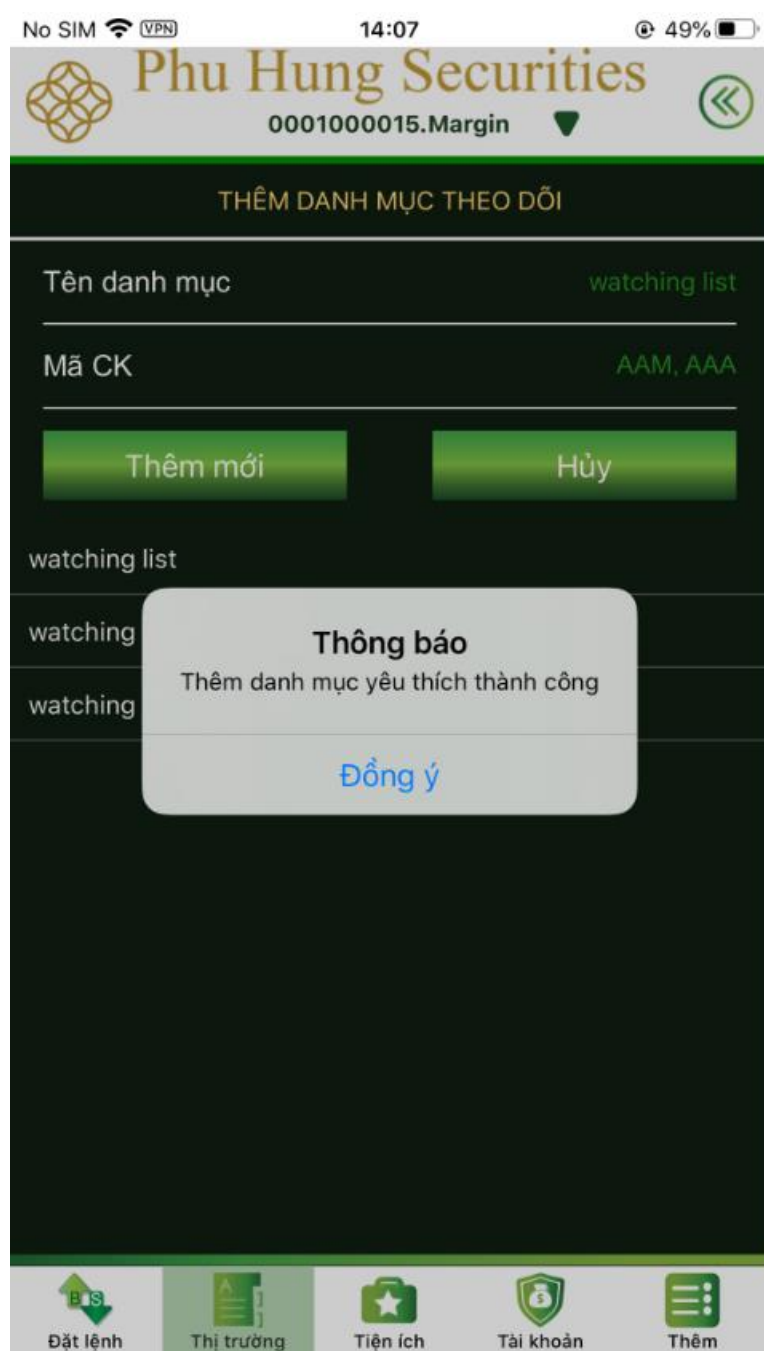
No SIM VPN 14:07 49%

Phu Hung Securities

0001000015.Margin

THÊM DANH MỤC THEO DÕI

Tên danh mục watching list

Mã CK AAM, AAA

Thêm mới

Hủy

watching list

watching

watching

Thông báo

Thêm danh mục yêu thích thành công

Đồng ý

B S

Đặt lệnh

Thị trường

Tiện ích

Tài khoản

Thêm